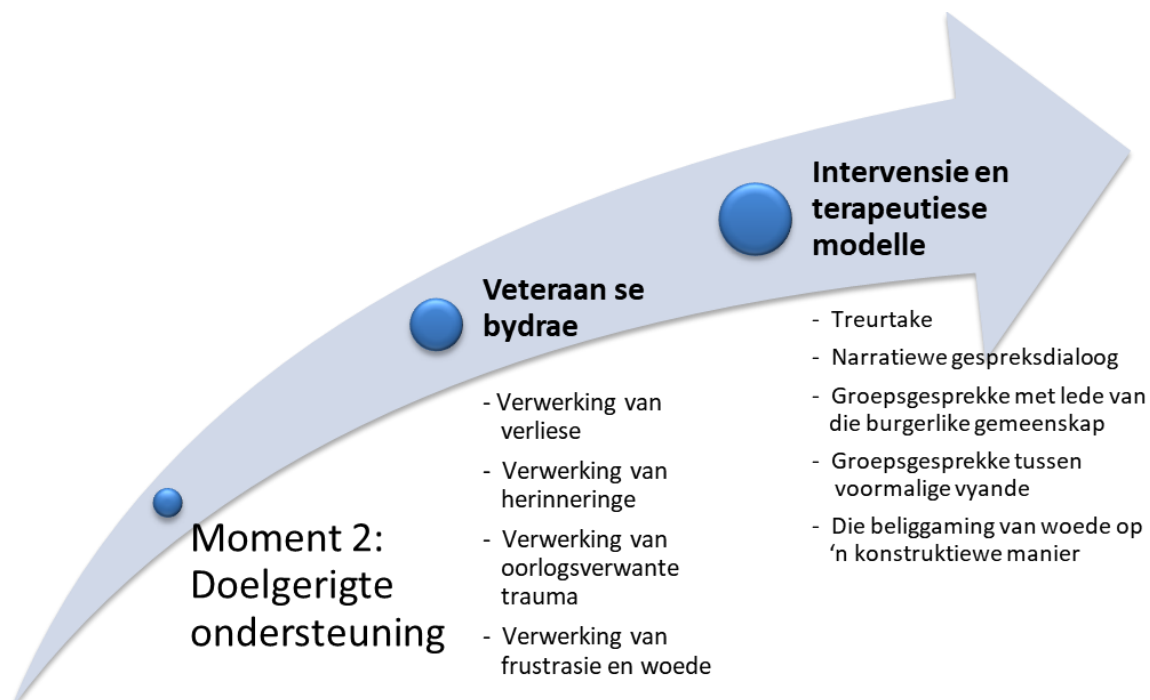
Moment 2: Doelgerigte ondersteuning

Veteraan se bydrae

- Verwerking van verliese
- Verwerking van herinneringe
- Verwerking van oorlogsverwante trauma
- Verwerking van frustrasie en woede

Intervensie en terapeutiese modelle

- Treurtake
- Narratiewe gespreksdialoog
- Groepsgesprekke met lede van die burgerlike gemeenskap
- Groepsgesprekke tussen voormalige vyande
- Die beliggaming van woede op 'n konstruktiewe manier